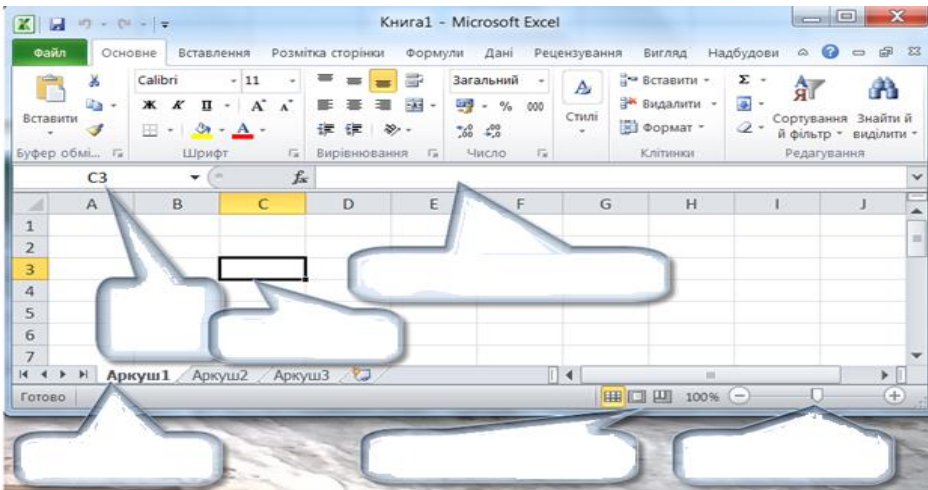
Книга1 - Microsoft Excel

Файл Основне Вставлення Розмітка сторінки Формули Дані Рецензування Вигляд Надбудови

Вставити
Буфер обмі...

Calibri 11
Ж К П А А
Шрифт

Вирівнювання

Загальний
% 000
Число

Стилі

Вставити
Видалити
Формат
Клітинки

Сортування й фільтр
Знайти й виділити
Редагування

C3 $f_x$

| | A | B | C | D | E | F | G | H | I | J |
|---|---|---|---|---|---|---|---|---|---|---|
| 1 | | | | | | | | | | |
| 2 | | | | | | | | | | |
| 3 | | | | | | | | | | |
| 4 | | | | | | | | | | |
| 5 | | | | | | | | | | |
| 6 | | | | | | | | | | |
| 7 | | | | | | | | | | |

Аркуш1 Аркуш2 Аркуш3

Готово 100%